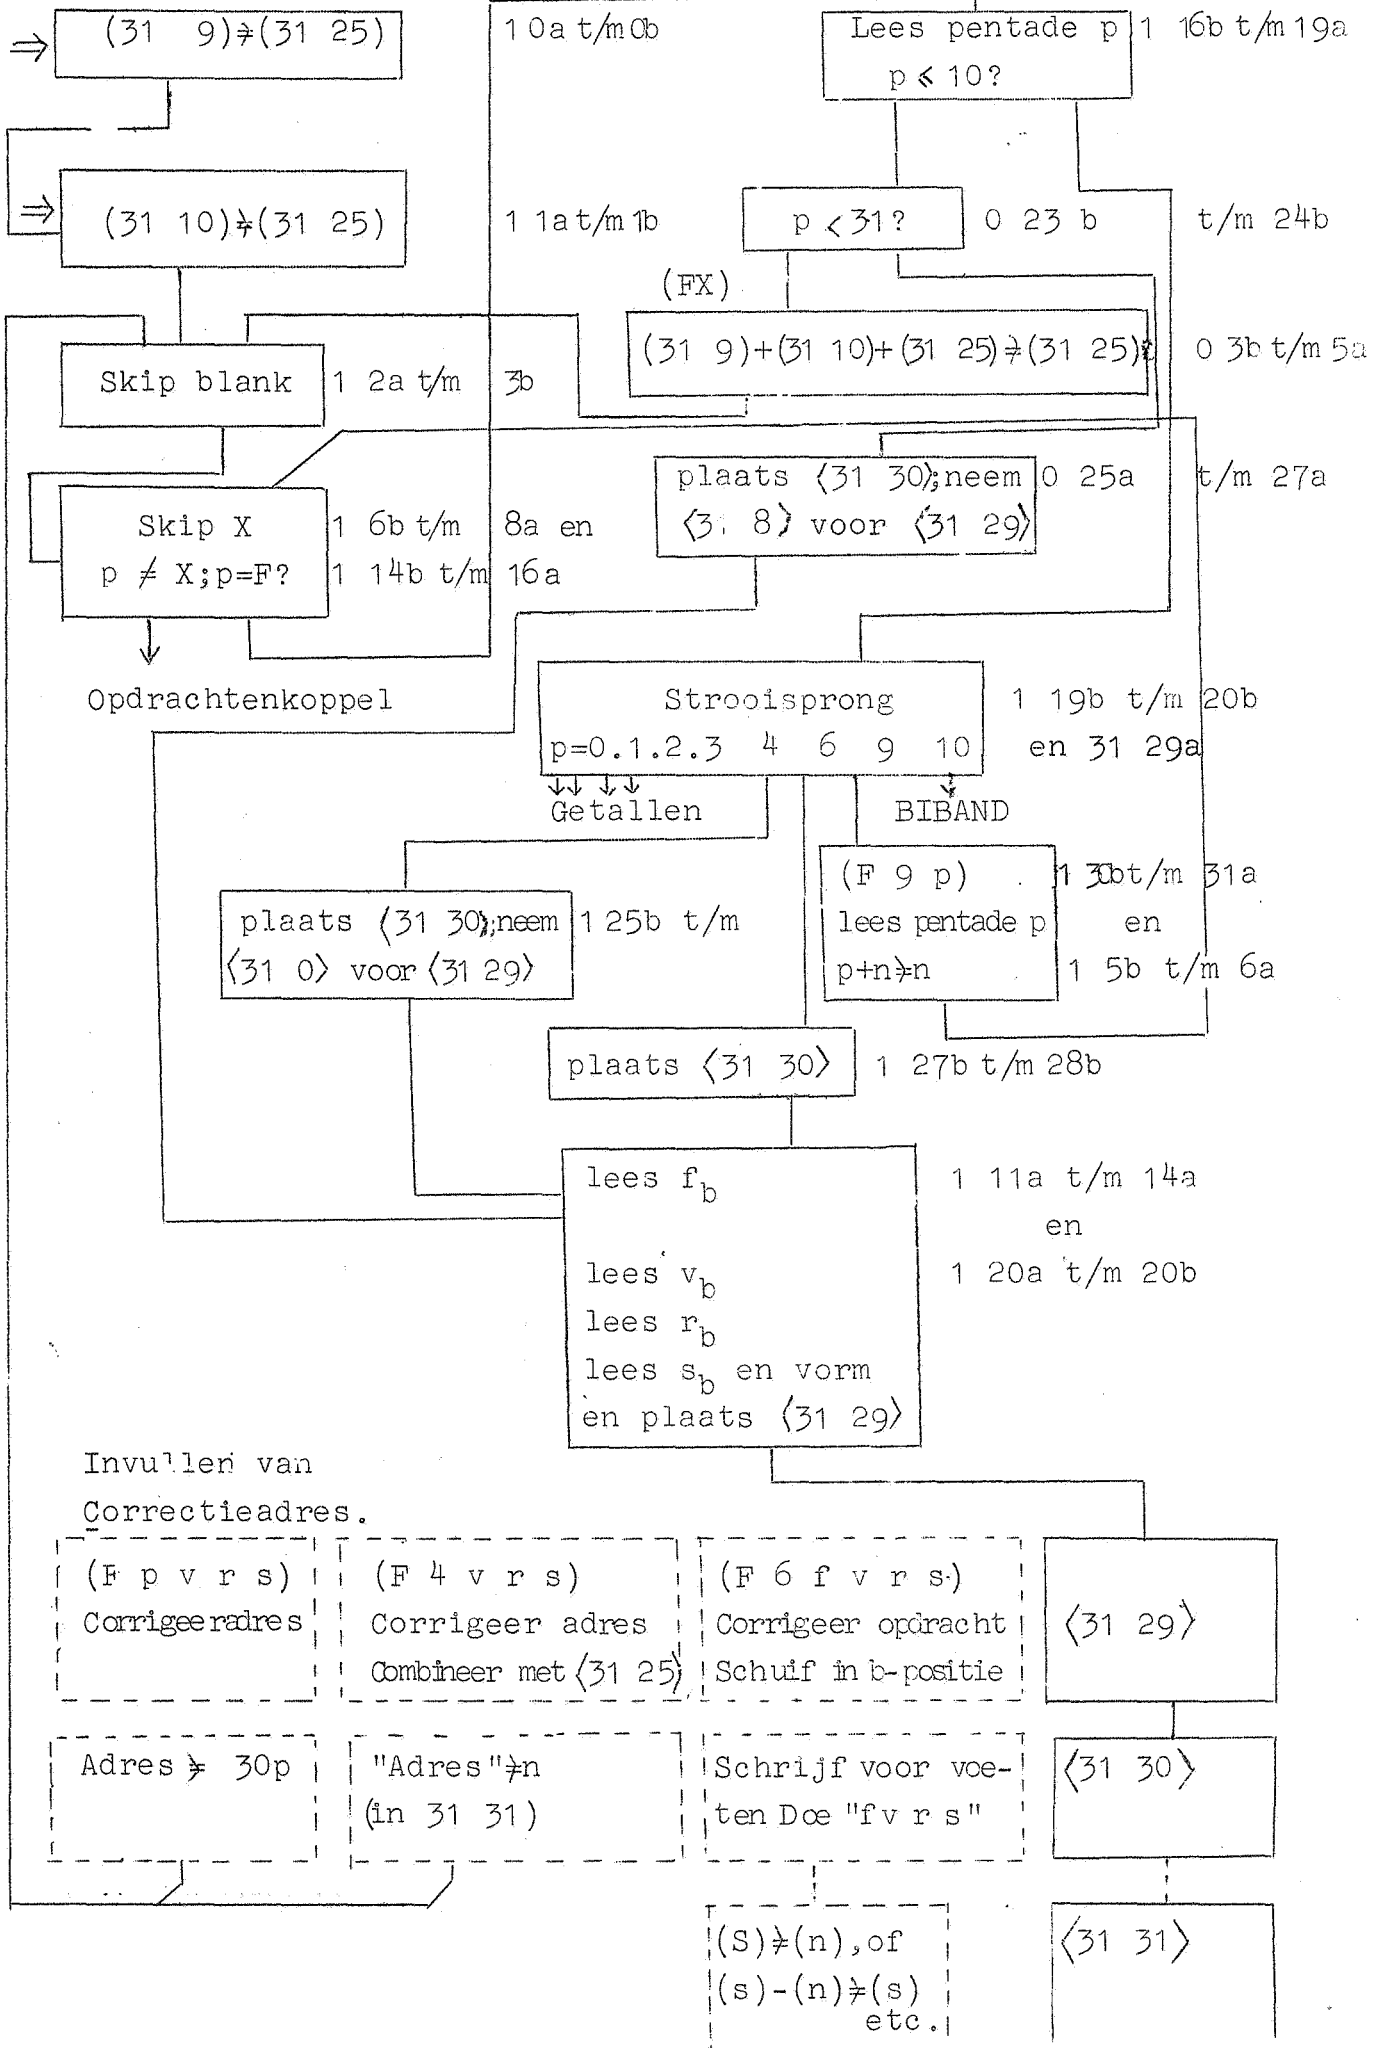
⇒ (31 9)⇒(31 25)

1 0a t/m 0b

Lees pentade p
p ⩽ 10?

1 16b t/m 19a

⇒ (31 10)⇒(31 25)

1 1a t/m 1b

p < 31?

0 23 b t/m 24b

(FX)

(31 9)+(31 10)+(31 25)⇒(31 25)

0 3b t/m 5a

Skip blank

1 2a t/m 3b

plaats ⟨31 30⟩; neem ⟨3 8⟩ voor ⟨31 29⟩

0 25a t/m 27a

Skip X
p ≠ X; p=F?

1 6b t/m 8a en
1 14b t/m 16a

Opdrachtenkoppel

Strooisprong
p=0.1.2.3 4 6 9 10

1 19b t/m 20b
en 31 29a

Getallen

BIBAND

(F 9 p)
lees pentade p
p+n⇒n

1 30b t/m 31a
en
1 5b t/m 6a

plaats ⟨31 30⟩; neem ⟨31 0⟩ voor ⟨31 29⟩

1 25b t/m

plaats ⟨31 30⟩

1 27b t/m 28b

lees $f_b$

lees $v_b$
lees $r_b$
lees $s_b$ en vorm
en plaats ⟨31 29⟩

1 11a t/m 14a
en
1 20a t/m 20b

Invullen van
Correctieadres.

(F p v r s)
Corrigeeradres

(F 4 v r s)
Corrigeer adres
Combineer met ⟨31 25⟩

(F 6 f v r s)
Corrigeer opdracht
Schuif in b-positie

⟨31 29⟩

Adres ⇒ 30p

"Adres"⇒n
(in 31 31)

Schrijf voor voeten Doe "f v r s"

⟨31 30⟩

(S)⇒(n), of
(s)-(n)⇒(s)
etc.

⟨31 31⟩